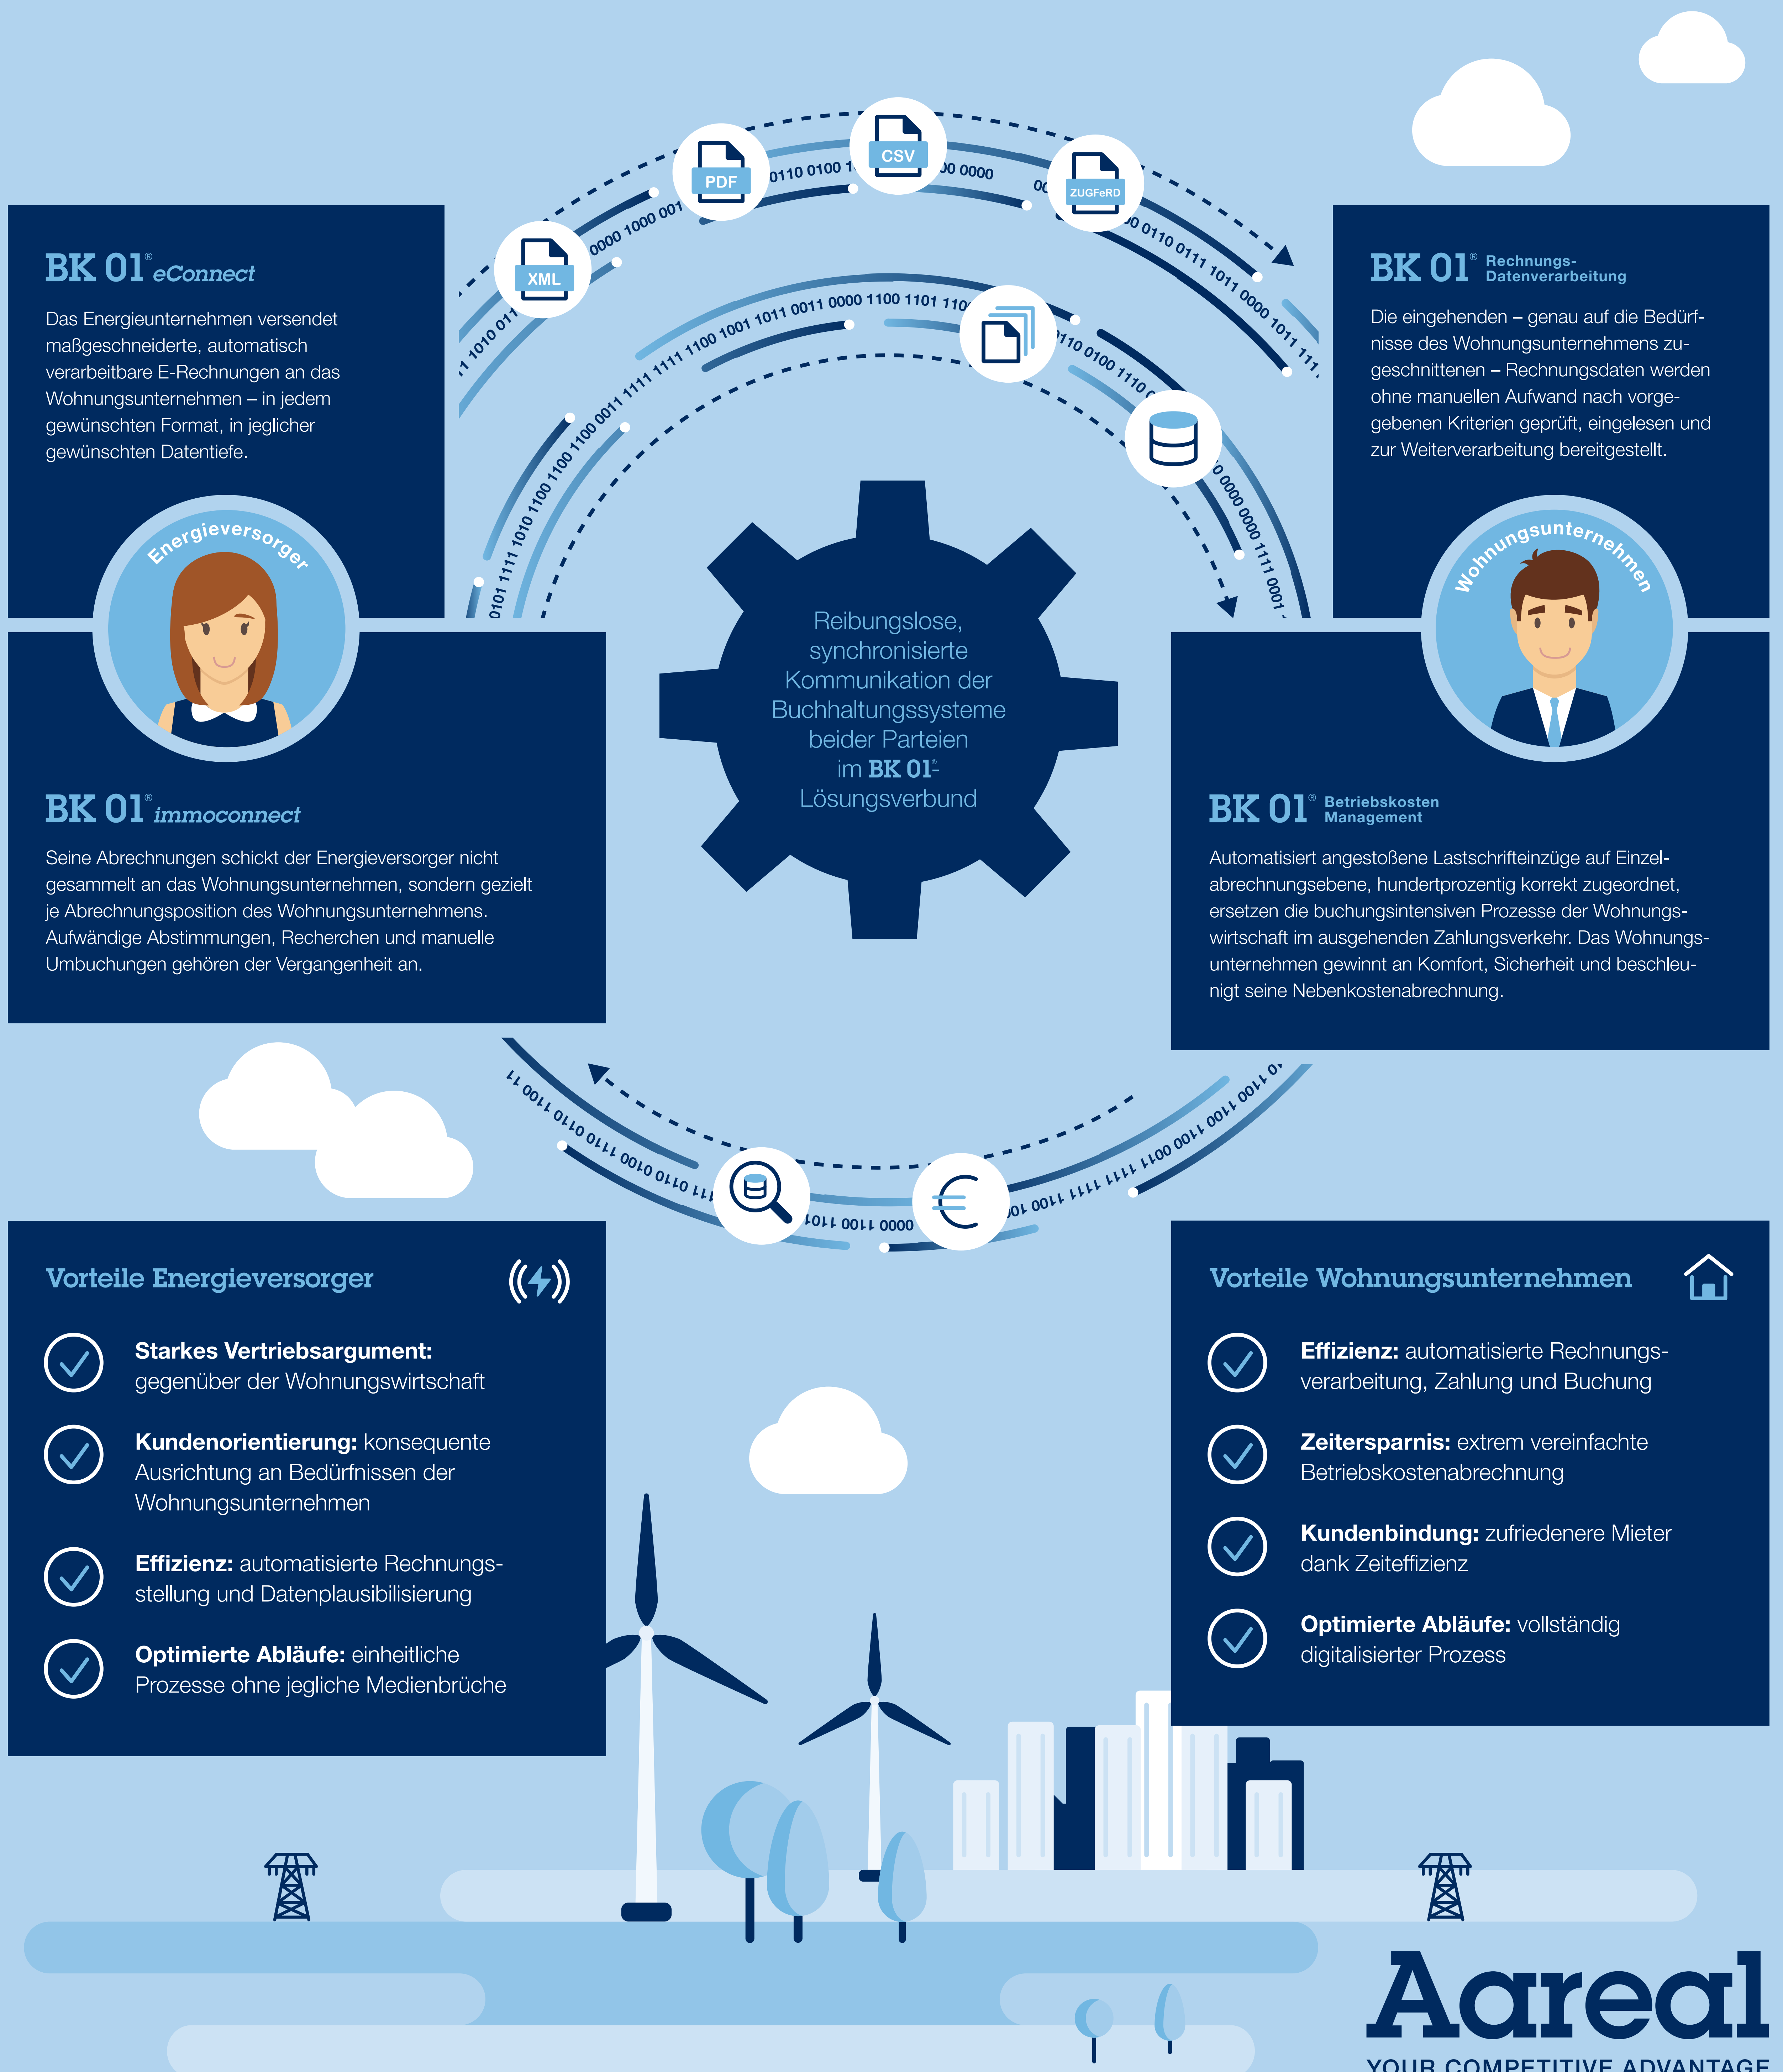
BK 01® eConnect

Das Energieunternehmen versendet maßgeschneiderte, automatisch verarbeitbare E-Rechnungen an das Wohnungsunternehmen – in jedem gewünschten Format, in jeglicher gewünschten Datentiefe.

Energieversorger

XML PDF CSV ZUGFeRD

BK 01® Rechnungs-Datenverarbeitung

Die eingehenden – genau auf die Bedürfnisse des Wohnungsunternehmens zugeschnittenen – Rechnungsdaten werden ohne manuellen Aufwand nach vorgegebenen Kriterien geprüft, eingelesen und zur Weiterverarbeitung bereitgestellt.

Wohnungsunternehmen

Reibungslose, synchronisierte Kommunikation der Buchhaltungssysteme beider Parteien im BK 01®-Lösungsverbund

BK 01® immoconnect

Seine Abrechnungen schickt der Energieversorger nicht gesammelt an das Wohnungsunternehmen, sondern gezielt je Abrechnungsposition des Wohnungsunternehmens. Aufwändige Abstimmungen, Recherchen und manuelle Umbuchungen gehören der Vergangenheit an.

BK 01® Betriebskosten Management

Automatisiert angestoßene Lastschrifteinzüge auf Einzelabrechnungsebene, hundertprozentig korrekt zugeordnet, ersetzen die buchungsintensiven Prozesse der Wohnungswirtschaft im ausgehenden Zahlungsverkehr. Das Wohnungsunternehmen gewinnt an Komfort, Sicherheit und beschleunigt seine Nebenkostenabrechnung.

Vorteile Energieversorger

Starkes Vertriebsargument: gegenüber der Wohnungswirtschaft

Kundenorientierung: konsequente Ausrichtung an Bedürfnissen der Wohnungsunternehmen

Effizienz: automatisierte Rechnungsstellung und Datenplausibilisierung

Optimierte Abläufe: einheitliche Prozesse ohne jegliche Medienbrüche

Vorteile Wohnungsunternehmen

Effizienz: automatisierte Rechnungsverarbeitung, Zahlung und Buchung

Zeitersparnis: extrem vereinfachte Betriebskostenabrechnung

Kundenbindung: zufriedenere Mieter dank Zeiteffizienz

Optimierte Abläufe: vollständig digitalisierter Prozess

Aareal
YOUR COMPETITIVE ADVANTAGE